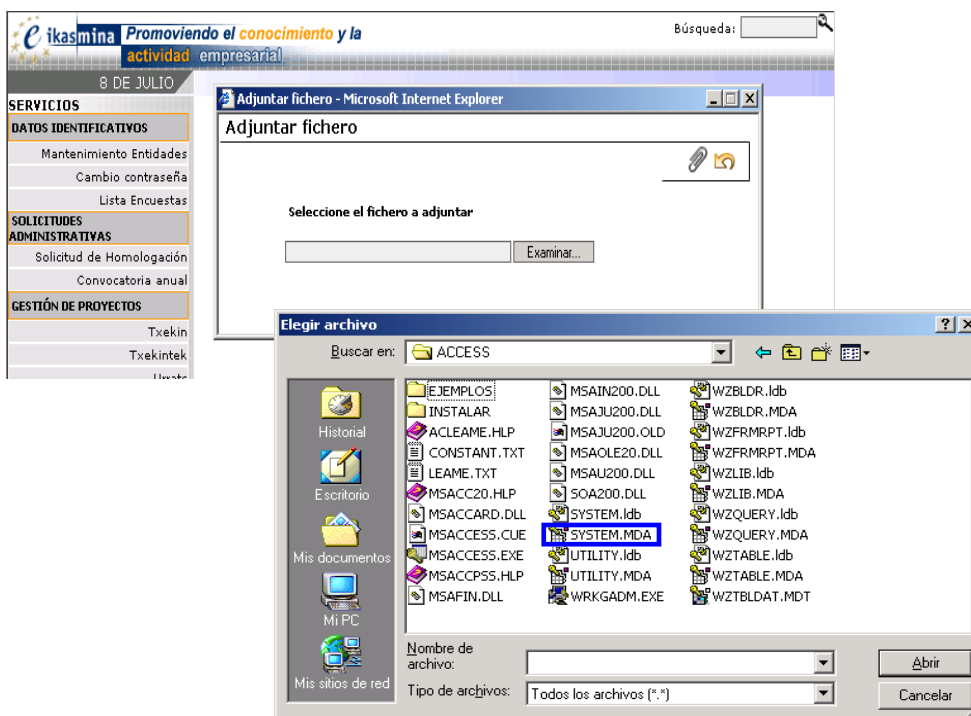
ikasmina Promoviendo el conocimiento y la actividad empresarial

Búsqueda:

8 DE JULIO

SERVICIOS
DATOS IDENTIFICATIVOS
Mantenimiento Entidades
Cambio contraseña
Lista Encuestas
SOLICITUDES ADMINISTRATIVAS
Solicitud de Homologación
Convocatoria anual
GESTIÓN DE PROYECTOS
Txekin
Txekintek
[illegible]

Adjuntar fichero - Microsoft Internet Explorer
Adjuntar fichero

Seleccione el fichero a adjuntar

Examinar...

Elegir archivo
Buscar en: ACCESS

Historial
Escritorio
Mis documentos
Mi PC
Mis sitios de red

EJEMPLOS
INSTALAR
ACLEAME.HLP
CONSTANT.TXT
LEAME.TXT
MSACC20.HLP
MSACCARD.DLL
MSACCESS.CUE
MSACCESS.EXE
MSACCPSS.HLP
MSAFIN.DLL

MSAIN200.DLL
MSAJU200.DLL
MSAJU200.OLD
MSAOLE20.DLL
MSAU200.DLL
SOA200.DLL
SYSTEM.ldb
SYSTEM.MDA
UTILITY.ldb
UTILITY.MDA
WRKGADM.EXE

WZBLDR.ldb
WZBLDR.MDA
WZFRMRPT.ldb
WZFRMRPT.MDA
WZLIB.ldb
WZLIB.MDA
WZQUERY.ldb
WZQUERY.MDA
WZTABLE.ldb
WZTABLE.MDA
WZTBLDAT.MDT

Nombre de archivo:
Tipo de archivos: Todos los archivos (*.*)

Abrir
Cancelar